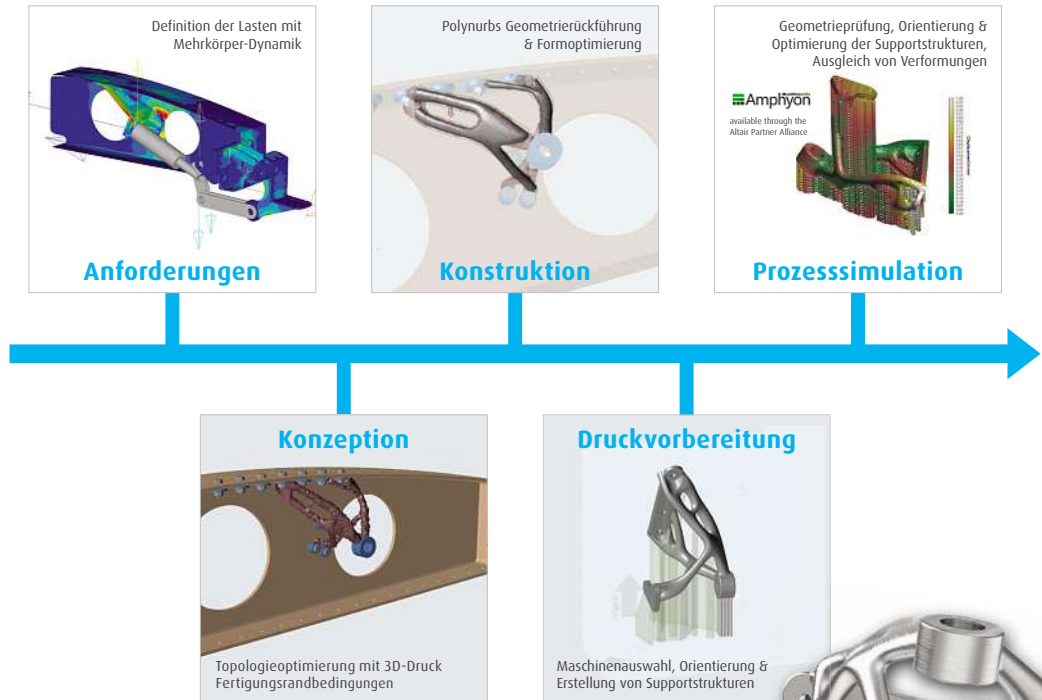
Definition der Lasten mit Mehrkörper-Dynamik

Anforderungen

Polynurbs Geometrierückführung & Formoptimierung

Konstruktion

Geometrieprüfung, Orientierung & Optimierung der Supportstrukturen, Ausgleich von Verformungen

Amphyon

available through the Altair Partner Alliance

Prozesssimulation

Konzeption

Topologieoptimierung mit 3D-Druck Fertigungsrandbedingungen

Druckvorbereitung

Maschinenauswahl, Orientierung & Erstellung von Supportstrukturen